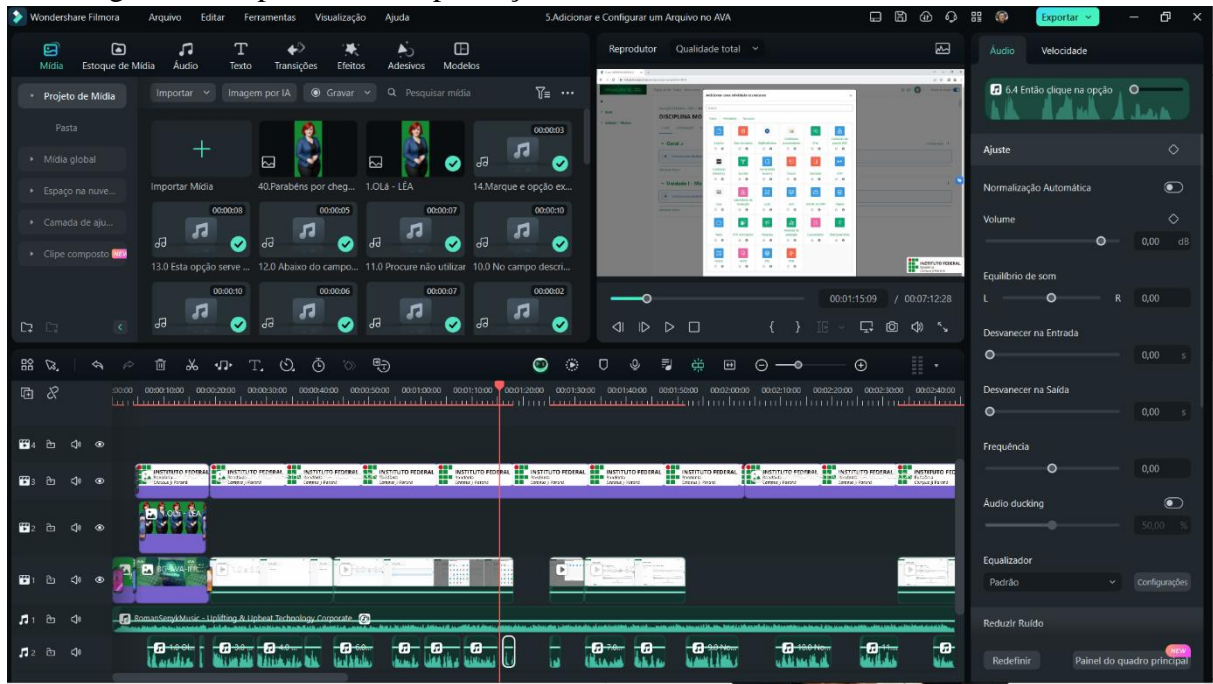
Wondershare Filmora Arquivo Editar Ferramentas Visualização Ajuda

5.Adicionar e Configurar um Arquivo no AVA

Exportar

Mídia Estoque de Mídia Áudio Texto Transições Efeitos Adesivos Modelos

Projeto de Mídia
Pasta
Mídia global
Espaço na nuve...
Camada de aju...
Clipe composto NEW

Importar Imagem por IA Gravar Pesquisar mídia

Importar Mídia
40.Parabéns por cheg...
1.OLá - LÉA
00:00:03
14.Marque e opção ex...
00:00:08
13.0 Esta opção serve ...
00:00:05
12.0 Abaixo do campo...
00:00:07
11.0 Procure não utilizar
00:00:10
10.0 No campo descri...
00:00:10
00:00:06
00:00:07
00:00:02

Reprodutor Qualidade total

DISCIPLINA MO
Adicionar uma atividade ou recurso
INSTITUTO FEDERAL

00:01:15:09 / 00:07:12:28

Áudio Velocidade

6.4 Então clique na opção

Ajuste
Normalização Automática
Volume
0,00 dB
Equilíbrio de som
L R 0,00
Desvanecer na Entrada
0,00 s
Desvanecer na Saída
0,00 s
Frequência
0,00
Áudio ducking
50,00 %
Equalizador
Padrão
Configurações
Reduzir Ruído
Redefinir
NEW
Painel do quadro principal

00:00 00:00:10:00 00:00:20:00 00:00:30:00 00:00:40:00 00:00:50:00 00:01:00:00 00:01:10:00 00:01:20:00 00:01:30:00 00:01:40:00 00:01:50:00 00:02:00:00 00:02:10:00 00:02:20:00 00:02:30:00 00:02:40:00

INSTITUTO FEDERAL
1.OLá - LÉA
RomanSenykMusic - Uplifting & Upbeat Technology Corporate